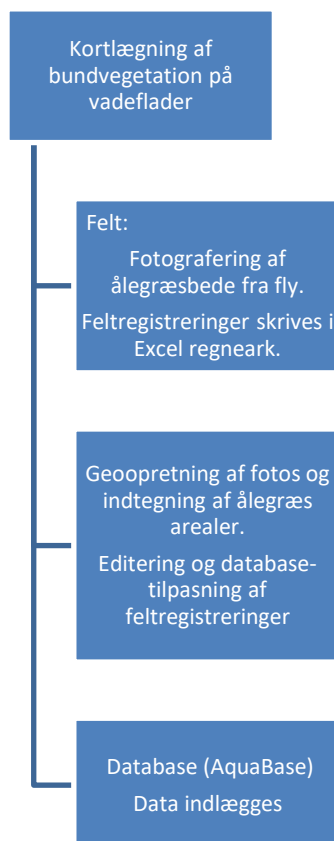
Kortlægning af bundvegetation på vadeflader

Felt:

Fotografering af ålegræsbede fra fly.

Feltregistreringer skrives i Excel regneark.

Geoopretning af fotos og indtegning af ålegræs arealer.

Editering og database-tilpasning af feltregistreringer

Database (AquaBase)

Data indlægges